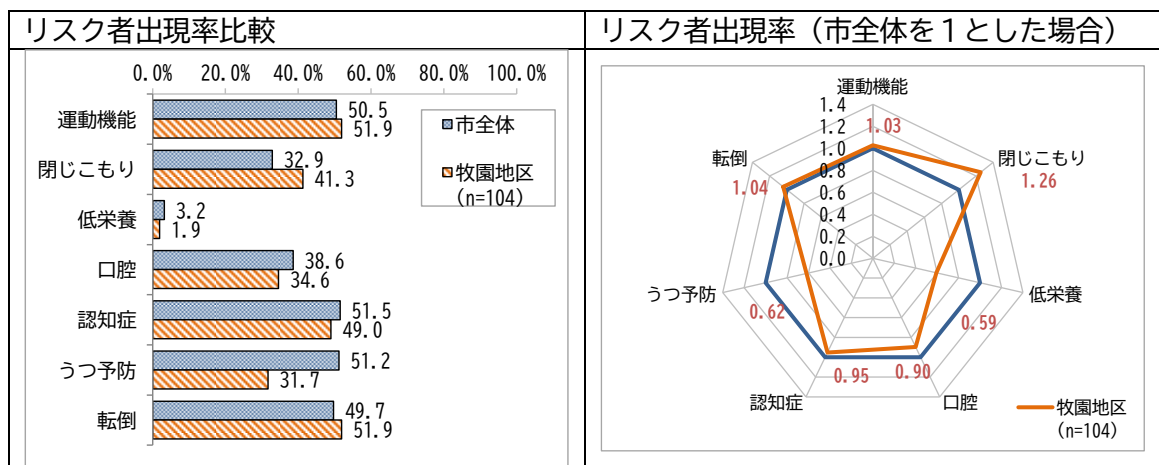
| リスク者出現率比較 | リスク者出現率（市全体を１とした場合） |
|---|---|

0.0% 20.0% 40.0% 60.0% 80.0% 100.0%

運動機能 50.5 51.9
閉じこもり 32.9 41.3
低栄養 3.2 1.9
口腔 38.6 34.6
認知症 51.5 49.0
うつ予防 51.2 31.7
転倒 49.7 51.9

市全体
牧園地区（n=104）

運動機能
1.4
1.2
1.0
0.8
0.6
0.4
0.2
0.0
1.03
閉じこもり 1.26
低栄養 0.59
口腔 0.90
認知症 0.95
うつ予防 0.62
転倒 1.04

牧園地区（n=104）